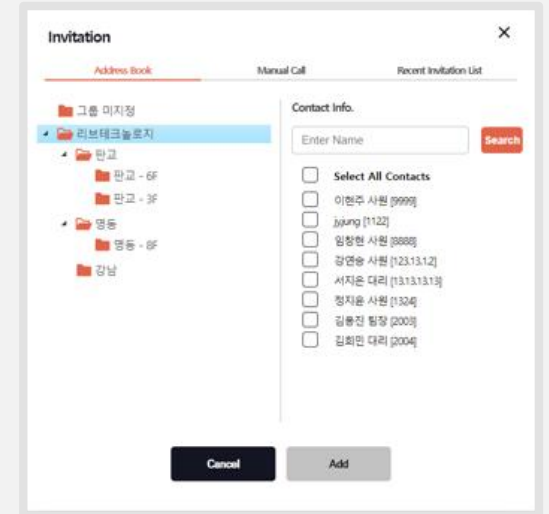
Invitation

×

Address Book

Manual Call

Recent Invitation List

그룹 미지정

리브테크놀로지

판교

판교 - 6F

판교 - 3F

명동

명동 - 8F

강남

Contact Info.

Enter Name

Search

Select All Contacts

이현주 사원 [9999]

jyjung [1122]

임창현 사원 [8888]

강연승 사원 [123.13.1.2]

서지은 대리 [13.13.13.13]

정지윤 사원 [1324]

김동진 팀장 [2003]

김희민 대리 [2004]

Cancel

Add